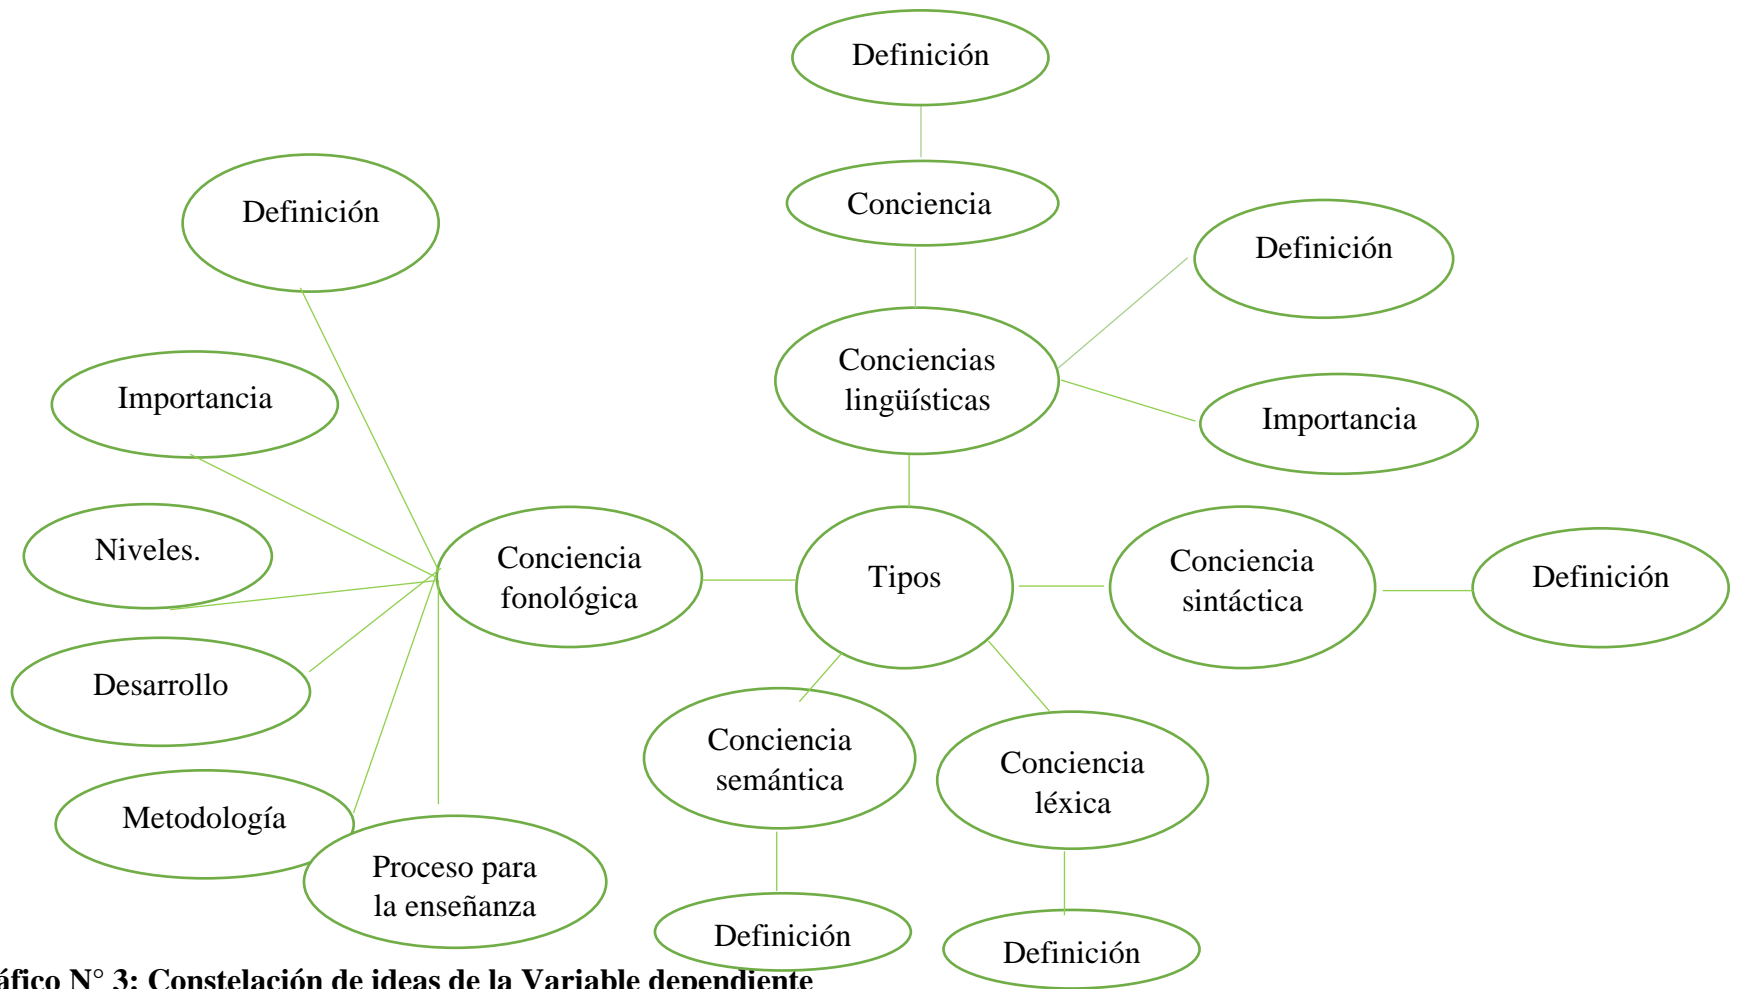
Definición

Conciencia

Definición

Conciencias lingüísticas

Definición

Importancia

Importancia

Niveles.

Conciencia fonológica

Tipos

Conciencia sintáctica

Definición

Desarrollo

Conciencia semántica

Conciencia léxica

Metodología

Proceso para la enseñanza

Definición

Definición

áfico N° 3: Constelación de ideas de la Variable dependiente